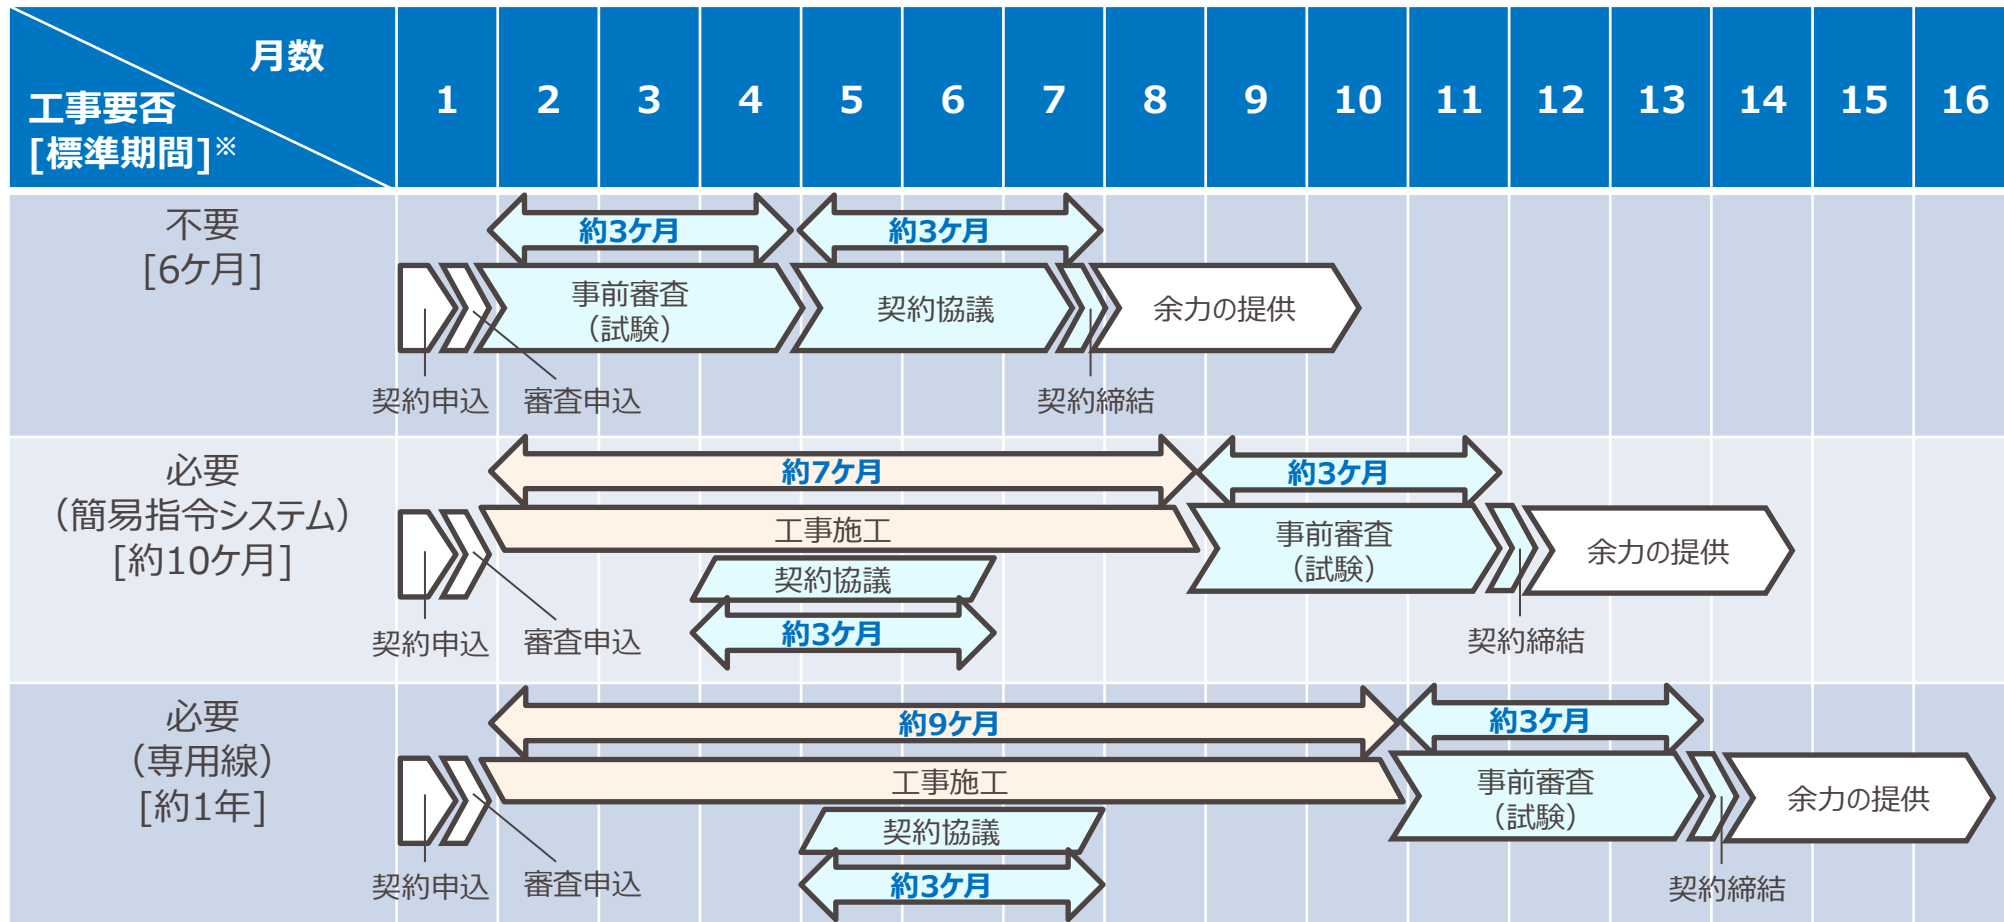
| 月数 工事要否 [標準期間]※ | 1 | 2 | 3 | 4 | 5 | 6 | 7 | 8 | 9 | 10 | 11 | 12 | 13 | 14 | 15 | 16 |
|---|---|---|---|---|---|---|---|---|---|---|---|---|---|---|---|---|
| 不要 [6ケ月] | | | | | | | | | | | | | | | | |
| 必要 (簡易指令システム) [約10ケ月] | | | | | | | | | | | | | | | | |
| 必要 (専用線) [約1年] | | | | | | | | | | | | | | | | |

約3ケ月
約3ケ月
事前審査 (試験)
契約協議
余力の提供
契約申込
審査申込
契約締結

約7ケ月
約3ケ月
工事施工
事前審査 (試験)
余力の提供
契約協議
約3ケ月
契約申込
審査申込
契約締結

約9ケ月
約3ケ月
工事施工
事前審査 (試験)
余力の提供
契約協議
約3ケ月
契約申込
審査申込
契約締結